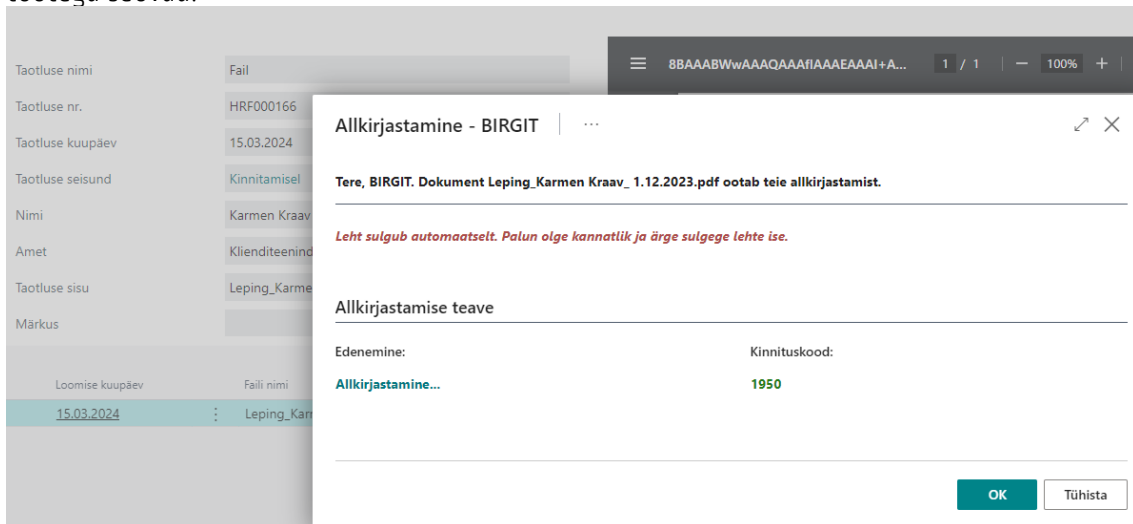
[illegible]

Taotluse nimi
Fail
Taotluse nr.
HRF000166
Taotluse kuupäev
15.03.2024
Taotluse seisund
Kinnitamisel
Nimi
Karmen Kraav
Amet
Klienditeenind
Taotluse sisu
Leping_Karme
Märkus

Loomise kuupäev
Faili nimi
15.03.2024
Leping_Kar

8BAAABWwAAAQAAAfIAAAEAAAI+A...
1 / 1
100%

Allkirjastamine - BIRGIT

Tere, BIRGIT. Dokument Leping_Karmen Kraav_ 1.12.2023.pdf ootab teie allkirjastamist.

Leht sulgub automaatselt. Palun olge kannatlik ja ärge sulgege lehte ise.

Allkirjastamise teave

Edenemine:
Allkirjastamine...

Kinnituskood:
1950

OK
Tühista